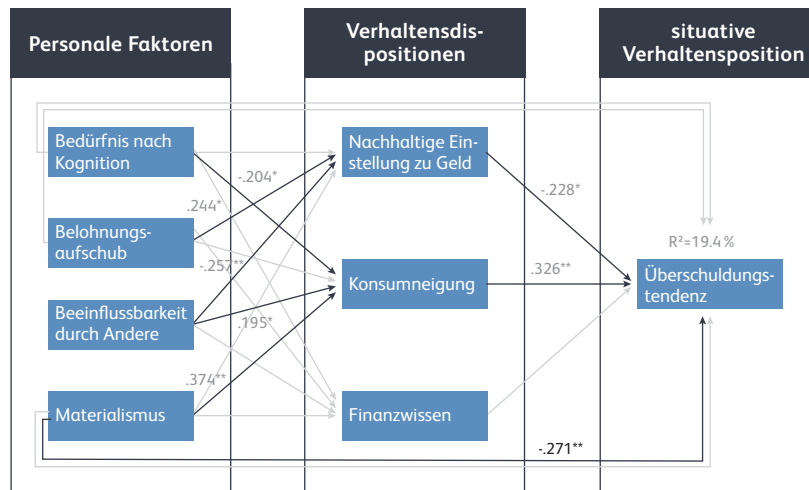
Personale Faktoren

Verhaltensdispositionen

situative Verhaltensposition

Bedürfnis nach Kognition

Belohnungsaufschub

Beeinflussbarkeit durch Andere

Materialismus

Nachhaltige Einstellung zu Geld

Konsumneigung

Finanzwissen

Überschuldungstendenz

$R^2$=19.4 %

-.204*

.244*

-.257**

.195*

.374**

-.228*

.326**

-.271**